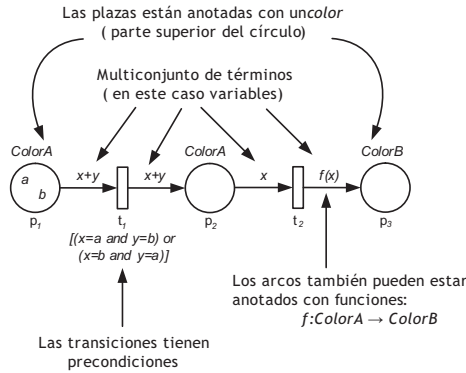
Las plazas están anotadas con uncolor ( parte superior del círculo)

Multiconjunto de términos ( en este caso variables)

ColorA

a

b

$p_1$

x+y

$t_1$

x+y

ColorA

$p_2$

x

$t_2$

f(x)

ColorB

$p_3$

[(x=a and y=b) or (x=b and y=a)]

Los arcos también pueden estar anotados con funciones: $f$:ColorA → ColorB

Las transiciones tienen precondiciones